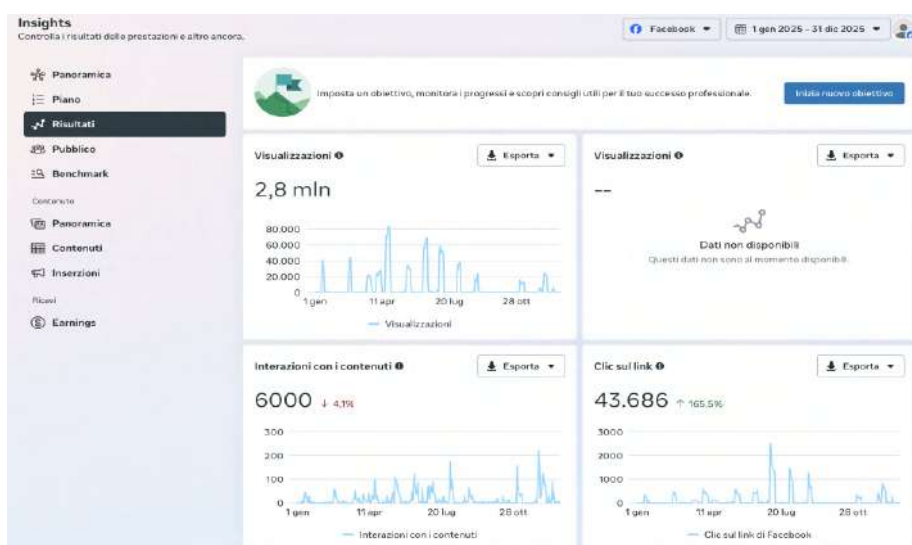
Insights
Controlla i risultati delle prestazioni e altro ancora.

Facebook ▾ 1 gen 2025 - 31 dic 2025 ▾

Panoramica
Piano
Risultati
Pubblico
Benchmark
Contenuto
Panoramica
Contenuti
Inserzioni
Ricavi
Earnings

Imposta un obiettivo, monitora i progressi e scopri consigli utili per il tuo successo professionale.

Inizia nuovo obiettivo

Visualizzazioni
Esporta ▾
2,8 mln
80.000
60.000
40.000
20.000
0
1 gen 11 apr 20 lug 28 ott
Visualizzazioni

Visualizzazioni
Esporta ▾
--
Dati non disponibili
Questi dati non sono al momento disponibili.

Interazioni con i contenuti
Esporta ▾
6000 ↓ 4,1%
300
200
100
0
1 gen 11 apr 20 lug 28 ott
Interazioni con i contenuti

Clic sul link
Esporta ▾
43.686 ↑ 165,5%
3000
2000
1000
0
1 gen 11 apr 20 lug 28 ott
Clic sul link di Facebook